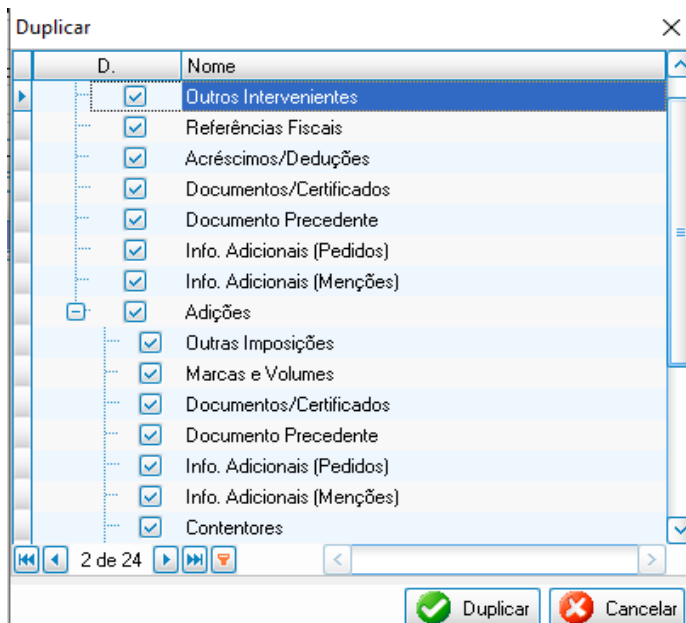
Duplicar

| D. | Nome |
|---|---|
| ☑ | Outros Intervenientes |
| ☑ | Referências Fiscais |
| ☑ | Acréscimos/Deduções |
| ☑ | Documentos/Certificados |
| ☑ | Documento Precedente |
| ☑ | Info. Adicionais (Pedidos) |
| ☑ | Info. Adicionais (Menções) |
| ☑ | Adições |
| ☑ | Outras Imposições |
| ☑ | Marcas e Volumes |
| ☑ | Documentos/Certificados |
| ☑ | Documento Precedente |
| ☑ | Info. Adicionais (Pedidos) |
| ☑ | Info. Adicionais (Menções) |
| ☑ | Contentores |

2 de 24

Duplicar
Cancelar